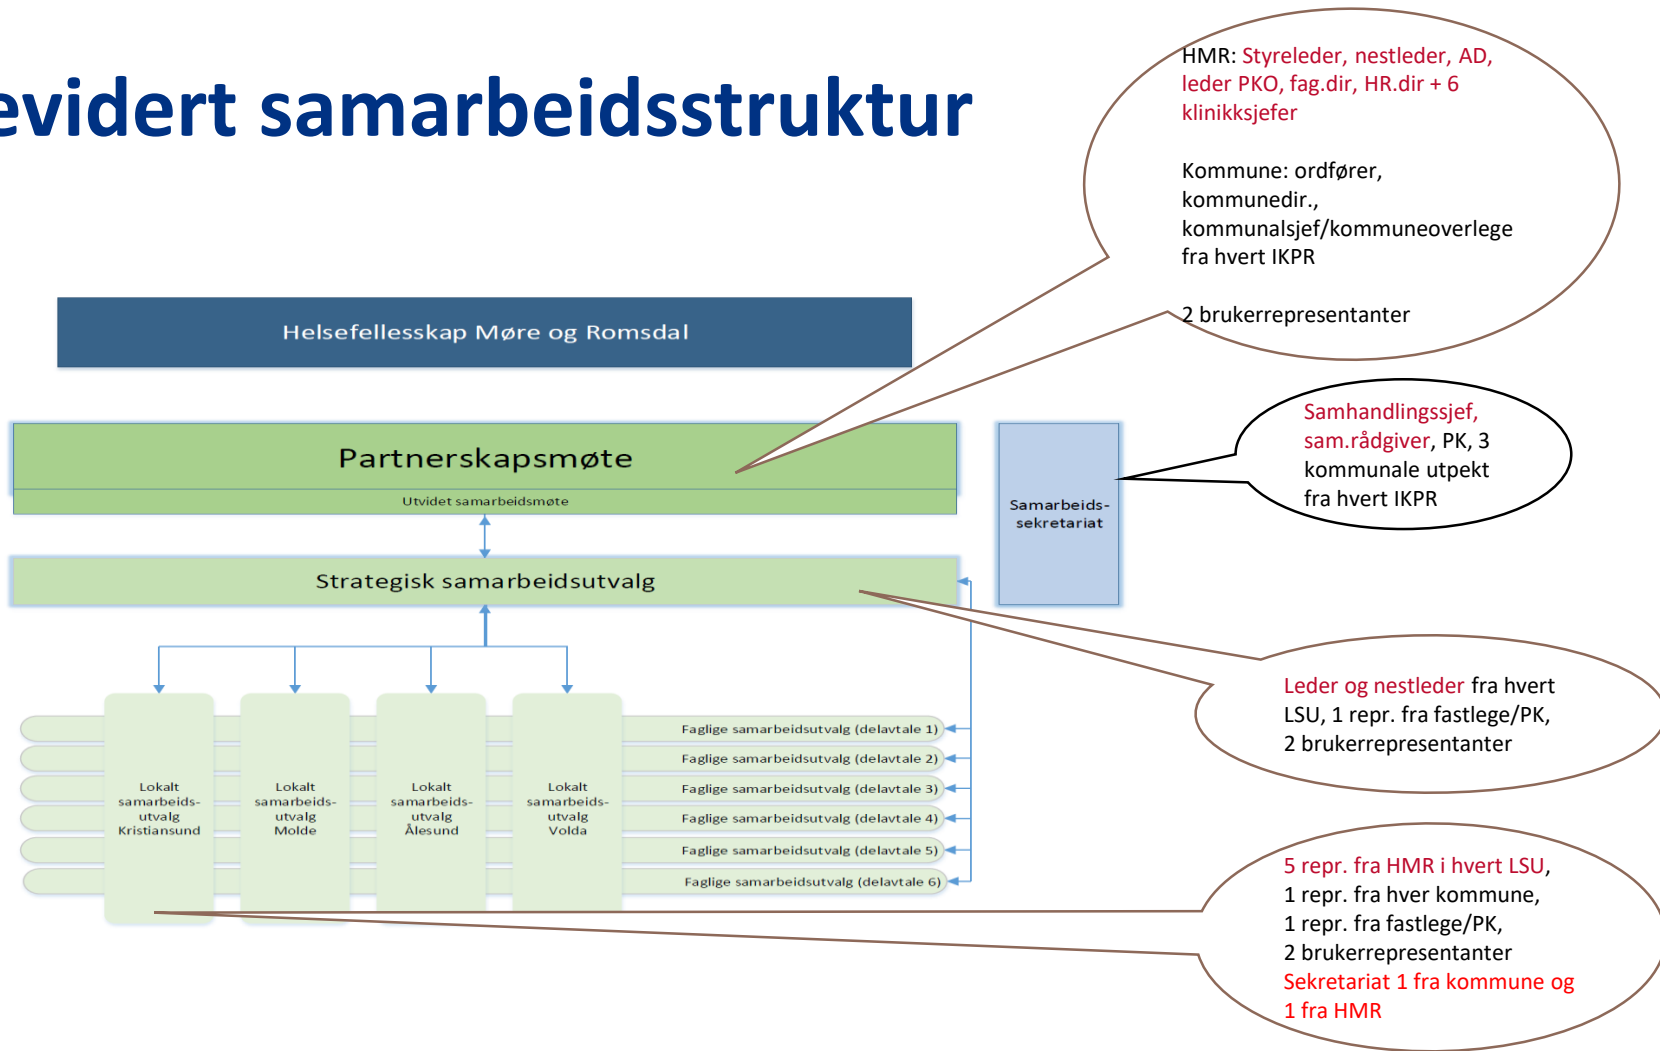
evidert samarbeidsstruktur

HMR: Styreleder, nestleder, AD, leder PKO, fag.dir, HR.dir + 6 klinikksjefer

Kommune: ordfører, kommunedir., kommunalsjef/kommuneoverlege fra hvert IKPR

2 brukerrepresentanter

Helsefellesskap Møre og Romsdal

Partnerskapsmøte

Utvidet samarbeidsmøte

Samarbeids-sekretariat

Samhandlingssjef, sam.rådgiver, PK, 3 kommunale utpekt fra hvert IKPR

Strategisk samarbeidsutvalg

Leder og nestleder fra hvert LSU, 1 repr. fra fastlege/PK, 2 brukerrepresentanter

Lokalt samarbeids-utvalg Kristiansund

Lokalt samarbeids-utvalg Molde

Lokalt samarbeids-utvalg Ålesund

Lokalt samarbeids-utvalg Volda

Faglige samarbeidsutvalg (delavtale 1)

Faglige samarbeidsutvalg (delavtale 2)

Faglige samarbeidsutvalg (delavtale 3)

Faglige samarbeidsutvalg (delavtale 4)

Faglige samarbeidsutvalg (delavtale 5)

Faglige samarbeidsutvalg (delavtale 6)

5 repr. fra HMR i hvert LSU, 1 repr. fra hver kommune, 1 repr. fra fastlege/PK, 2 brukerrepresentanter
Sekretariat 1 fra kommune og 1 fra HMR